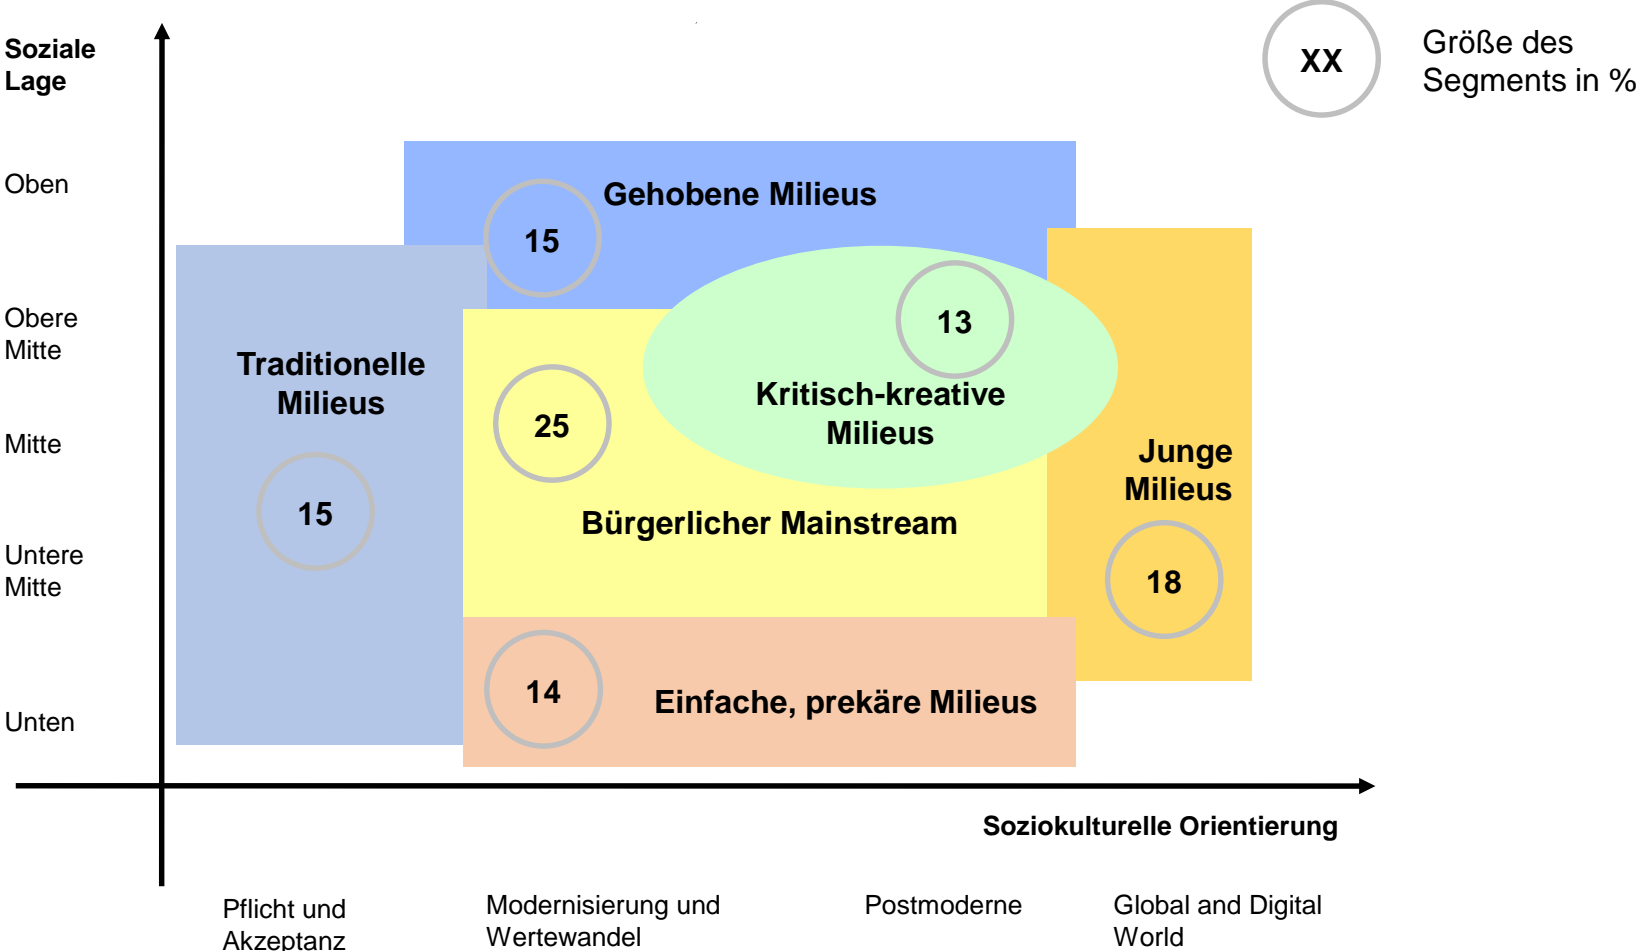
Soziale Lage

XX

Größe des Segments in %

Oben

Obere Mitte

Mitte

Untere Mitte

Unten

Gehobene Milieus

15

Traditionelle Milieus

15

13

Kritisch-kreative Milieus

25

Bürgerlicher Mainstream

Junge Milieus

18

14

Einfache, prekäre Milieus

Soziokulturelle Orientierung

Pflicht und Akzeptanz

Modernisierung und Wertewandel

Postmoderne

Global and Digital World